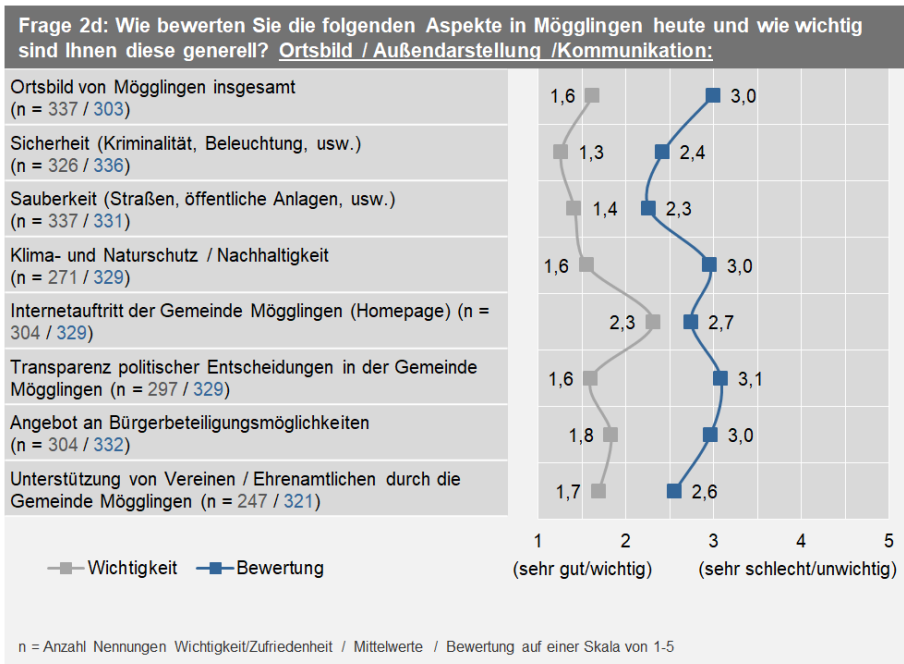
Frage 2d: Wie bewerten Sie die folgenden Aspekte in Mögglingen heute und wie wichtig sind Ihnen diese generell? Ortsbild / Außendarstellung /Kommunikation:

Ortsbild von Mögglingen insgesamt (n = 337 / 303)

Sicherheit (Kriminalität, Beleuchtung, usw.) (n = 326 / 336)

Sauberkeit (Straßen, öffentliche Anlagen, usw.) (n = 337 / 331)

Klima- und Naturschutz / Nachhaltigkeit (n = 271 / 329)

Internetauftritt der Gemeinde Mögglingen (Homepage) (n = 304 / 329)

Transparenz politischer Entscheidungen in der Gemeinde Mögglingen (n = 297 / 329)

Angebot an Bürgerbeteiligungsmöglichkeiten (n = 304 / 332)

Unterstützung von Vereinen / Ehrenamtlichen durch die Gemeinde Mögglingen (n = 247 / 321)

1,6 3,0
1,3 2,4
1,4 2,3
1,6 3,0
2,3 2,7
1,6 3,1
1,8 3,0
1,7 2,6

1 2 3 4 5
(sehr gut/wichtig) (sehr schlecht/unwichtig)

Wichtigkeit Bewertung

n = Anzahl Nennungen Wichtigkeit/Zufriedenheit / Mittelwerte / Bewertung auf einer Skala von 1-5